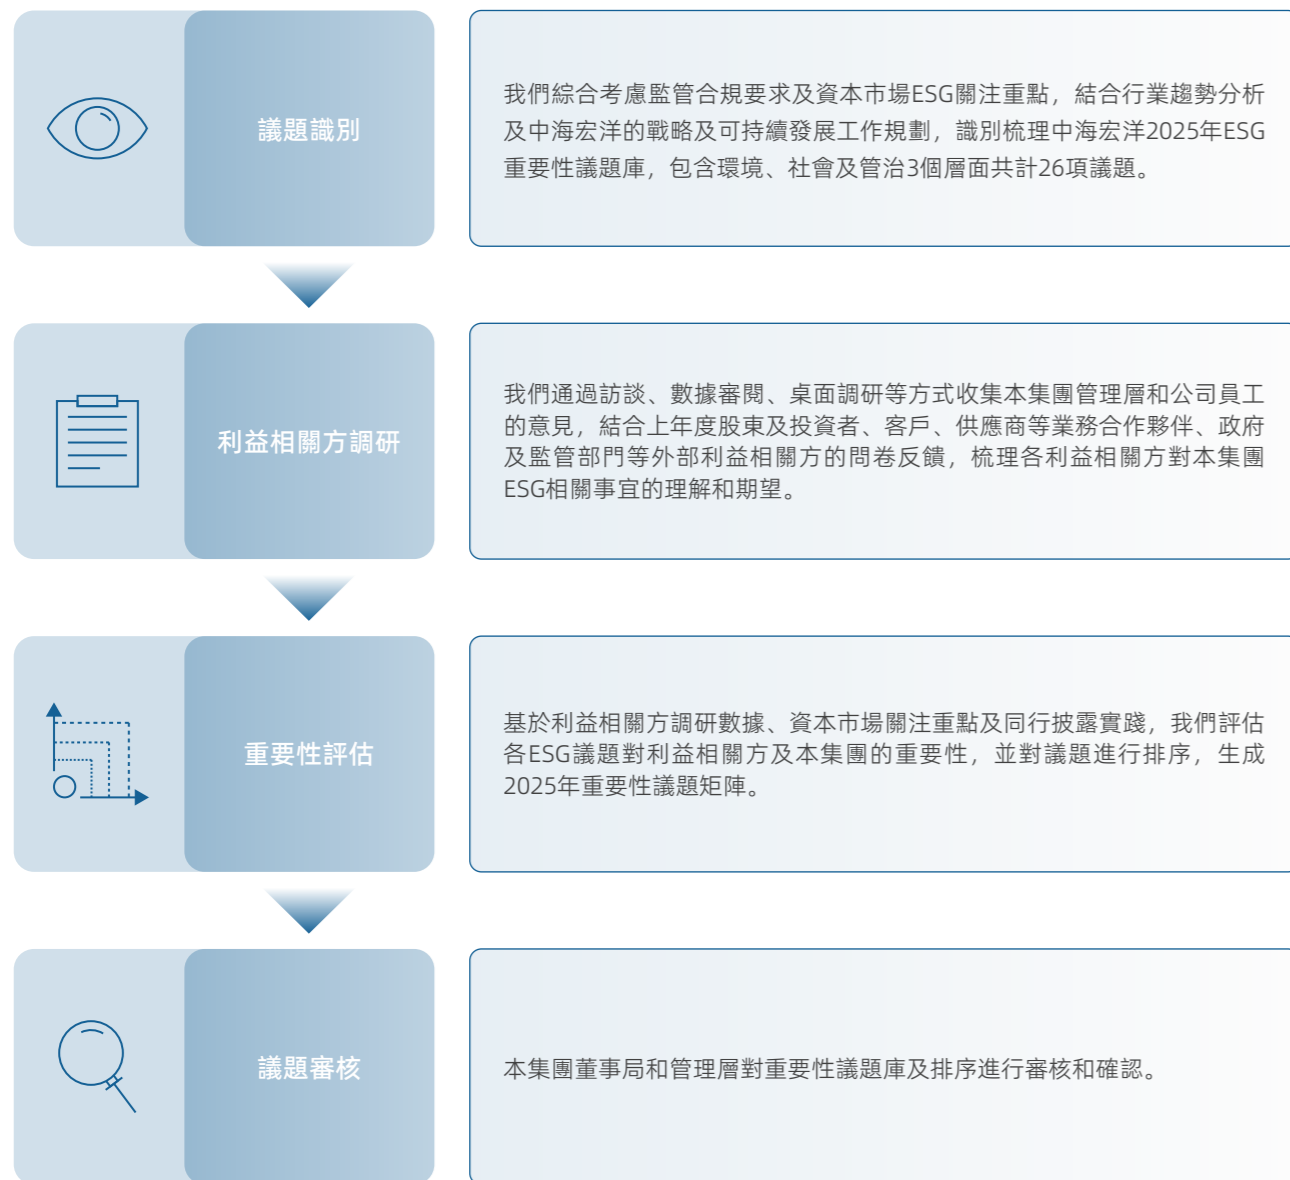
議題識別

我們綜合考慮監管合規要求及資本市場ESG關注重點，結合行業趨勢分析及中海宏洋的戰略及可持續發展工作規劃，識別梳理中海宏洋2025年ESG重要性議題庫，包含環境、社會及管治3個層面共計26項議題。

利益相關方調研

我們通過訪談、數據審閱、桌面調研等方式收集本集團管理層和公司員工的意見，結合上年度股東及投資者、客戶、供應商等業務合作夥伴、政府及監管部門等外部利益相關方的問卷反饋，梳理各利益相關方對本集團ESG相關事宜的理解和期望。

重要性評估

基於利益相關方調研數據、資本市場關注重點及同行披露實踐，我們評估各ESG議題對利益相關方及本集團的重要性，並對議題進行排序，生成2025年重要性議題矩陣。

議題審核

本集團董事局和管理層對重要性議題庫及排序進行審核和確認。